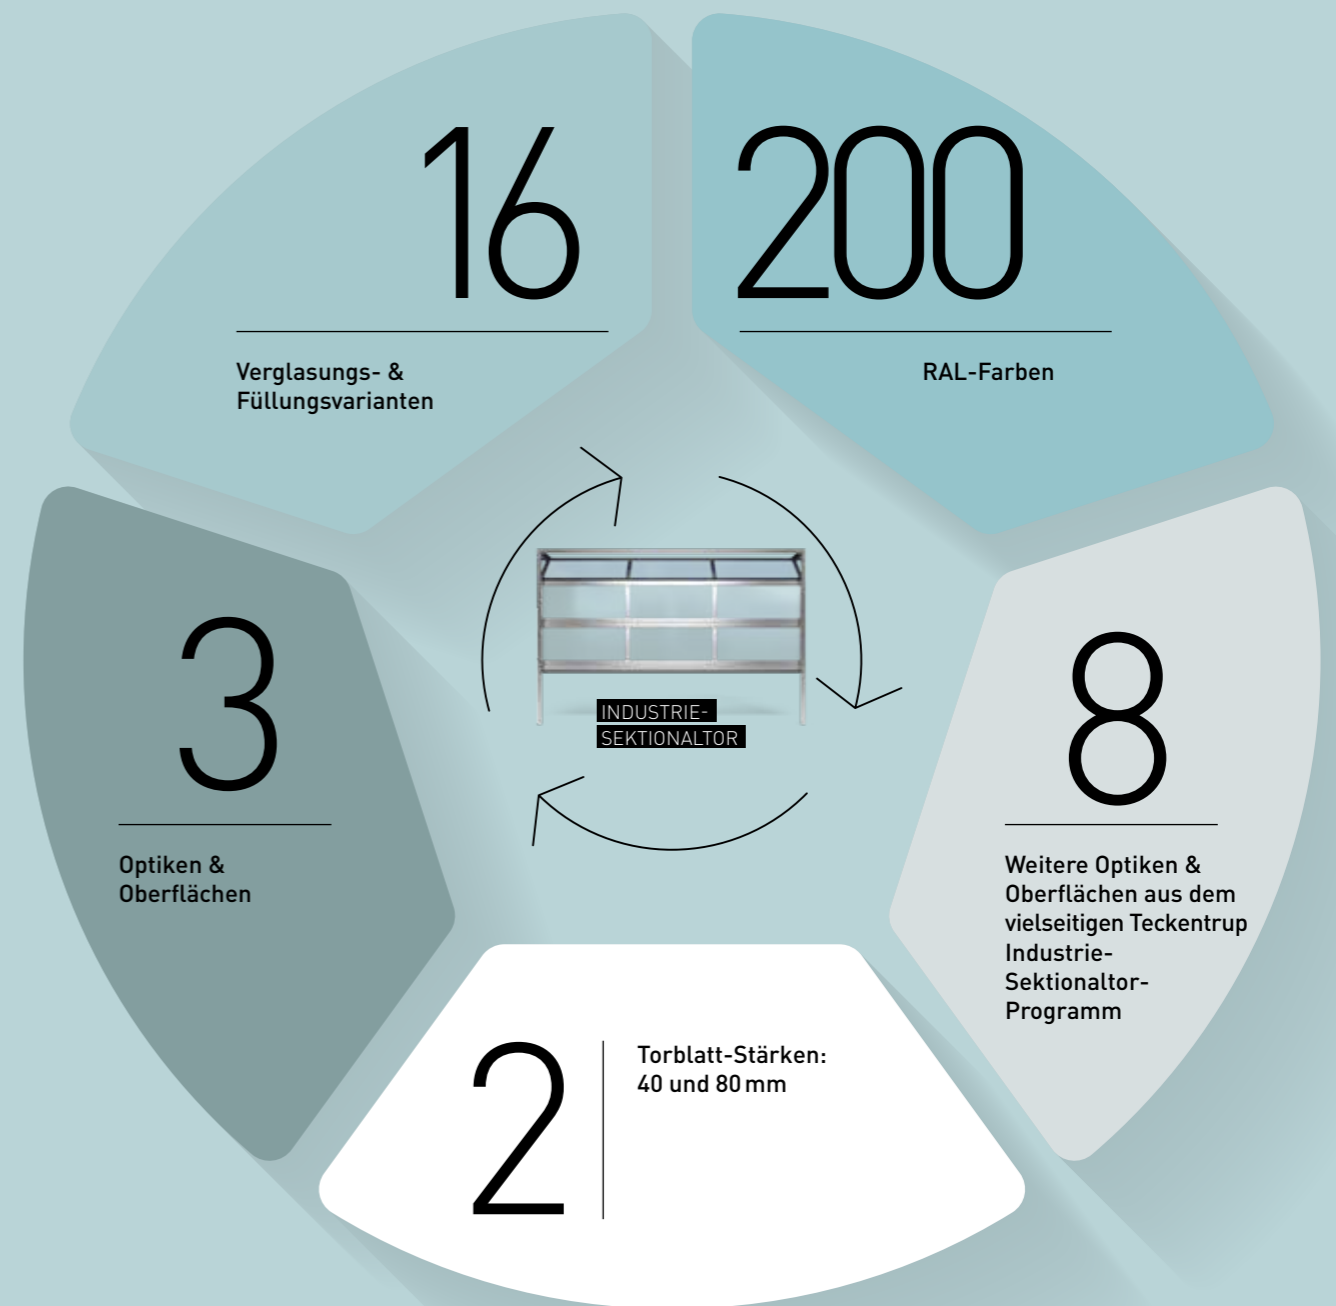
16

Verglasungs- & Füllungsvarianten

200

RAL-Farben

3

Optiken & Oberflächen

INDUSTRIE-SEKTIONALTOR

8

Weitere Optiken & Oberflächen aus dem vielseitigen Teckentrup Industrie-Sektionaltor-Programm

2

Torblatt-Stärken: 40 und 80 mm